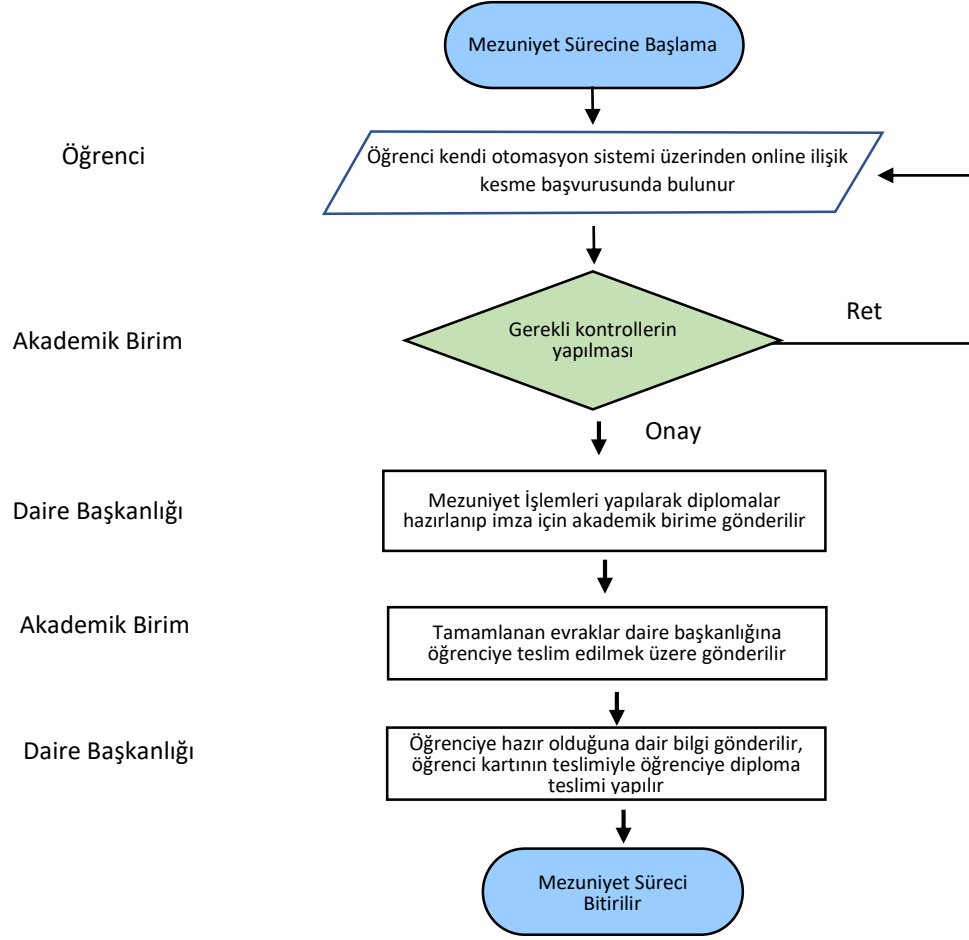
Mezuniyet Sürecine Başlama

Öğrenci

Öğrenci kendi otomasyon sistemi üzerinden online ilişik kesme başvurusunda bulunur

Akademik Birim

Gerekli kontrollerin yapılması

Ret

Onay

Daire Başkanlığı

Mezuniyet İşlemleri yapılarak diplomalar hazırlanıp imza için akademik birime gönderilir

Akademik Birim

Tamamlanan evraklar daire başkanlığına öğrenciye teslim edilmek üzere gönderilir

Daire Başkanlığı

Öğrenciye hazır olduğuna dair bilgi gönderilir, öğrenci kartının teslimiyle öğrenciye diploma teslimi yapılır

Mezuniyet Süreci Bitirilir